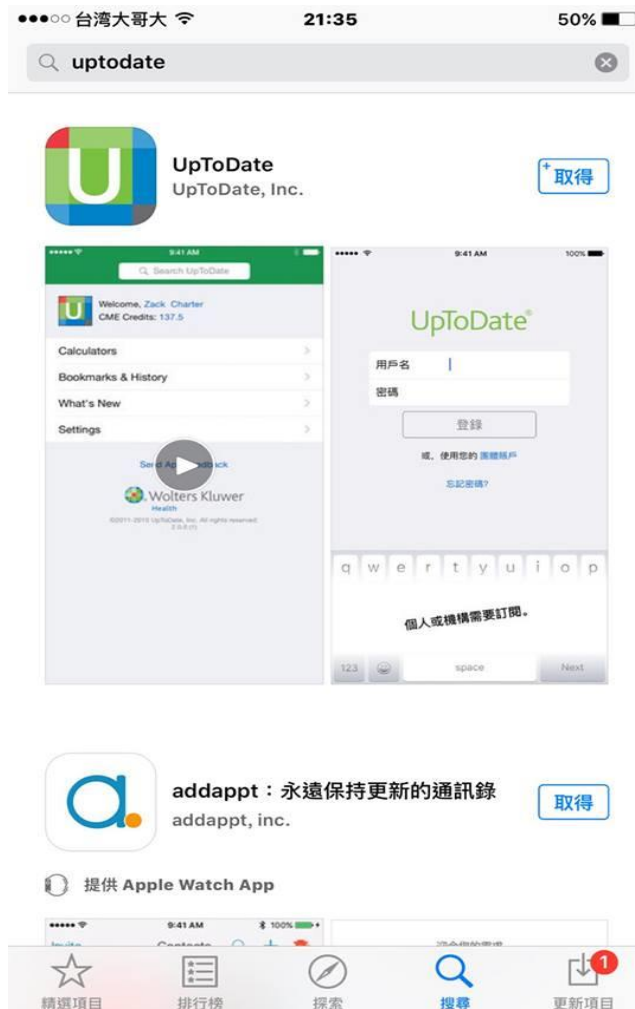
●●●○○ 台湾大哥大 21:35 50%

uptodate

U

UpToDate
UpToDate, Inc.

取得

●●●●● 9:41 AM

Search UpToDate

U Welcome, Zack Charter
CME Credits: 137.5

Calculators
Bookmarks & History
What's New
Settings

Send Ap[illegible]dback

Wolters Kluwer
Health

©2011-2015 UpToDate, Inc. All rights reserved.
2.5.0 (1)

●●●●● 9:41 AM 100%

UpToDate

用戶名
密碼

登錄

或，使用您的 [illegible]

忘記密碼?

q w e r t y u i o p

個人或機構需要訂閱。

123 space Next

a

addappt：永遠保持更新的通訊錄
addappt, inc.

取得

提供 Apple Watch App

●●●●● 9:41 AM 100%
Invite Contacts
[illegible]

精選項目 排行榜 探索 搜尋 更新項目
1